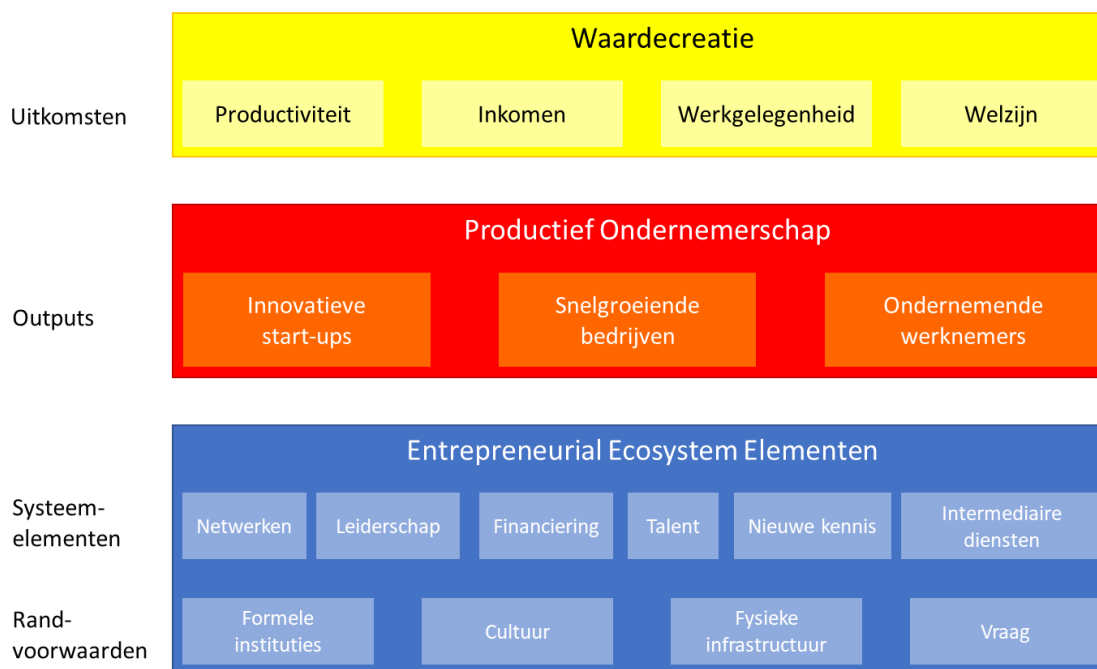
Waardecreatie

Uitkomsten

Productiviteit

Inkomen

Werkgelegenheid

Welzijn

Productief Ondernemerschap

Outputs

Innovatieve start-ups

Snelgroeiende bedrijven

Ondernemende werknemers

Entrepreneurial Ecosystem Elementen

Systeem-elementen

Netwerken

Leiderschap

Financiering

Talent

Nieuwe kennis

Intermediaire diensten

Rand-voorwaarden

Formele instituties

Cultuur

Fysieke infrastructuur

Vraag